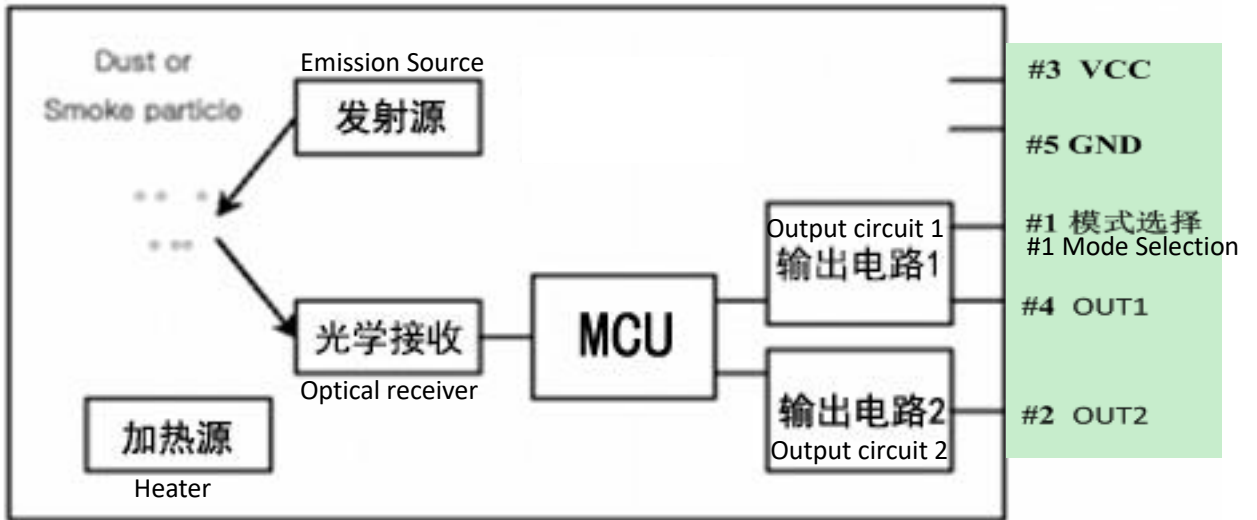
Dust or Smoke particle

Emission Source
发射源

光学接收
Optical receiver

MCU

Output circuit 1
输出电路1

输出电路2
Output circuit 2

加热源
Heater

#3 VCC

#5 GND

#1 模式选择
#1 Mode Selection

#4 OUT1

#2 OUT2